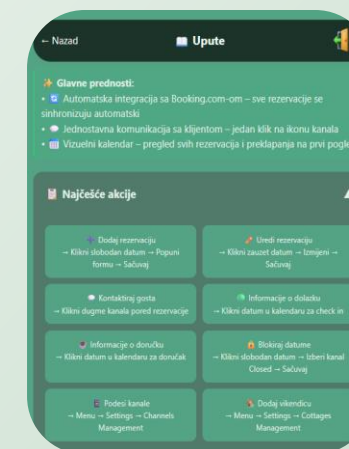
← Nazad
Upute

Glavne prednosti:
• Automatska integracija sa Booking.com-om – sve rezervacije se sinhronizuju automatski
• Jednostavna komunikacija sa klijentom – jedan klik na ikonu kanala
• Vizuelni kalendar – pregled svih rezervacija i preklapanja na prvi pogle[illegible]

Najčešće akcije

Dodaj rezervaciju
→ Klikni slobodan datum → Popuni formu → Sačuvaj

Uredi rezervaciju
→ Klikni zauzet datum → Izmijeni → Sačuvaj

Kontaktiraj gosta
→ Klikni dugme kanala pored rezervacije

Informacije o dolasku
→ Klikni datum u kalendaru za check in

Informacije o doručku
→ Klikni datum u kalendaru za doručak

Blokiraj datume
→ Klikni slobodan datum → Izaberi kanal Closed → Sačuvaj

Podesi kanale
→ Menu → Settings → Channels Management

Dodaj vikendicu
→ Menu → Settings → Cottages Management